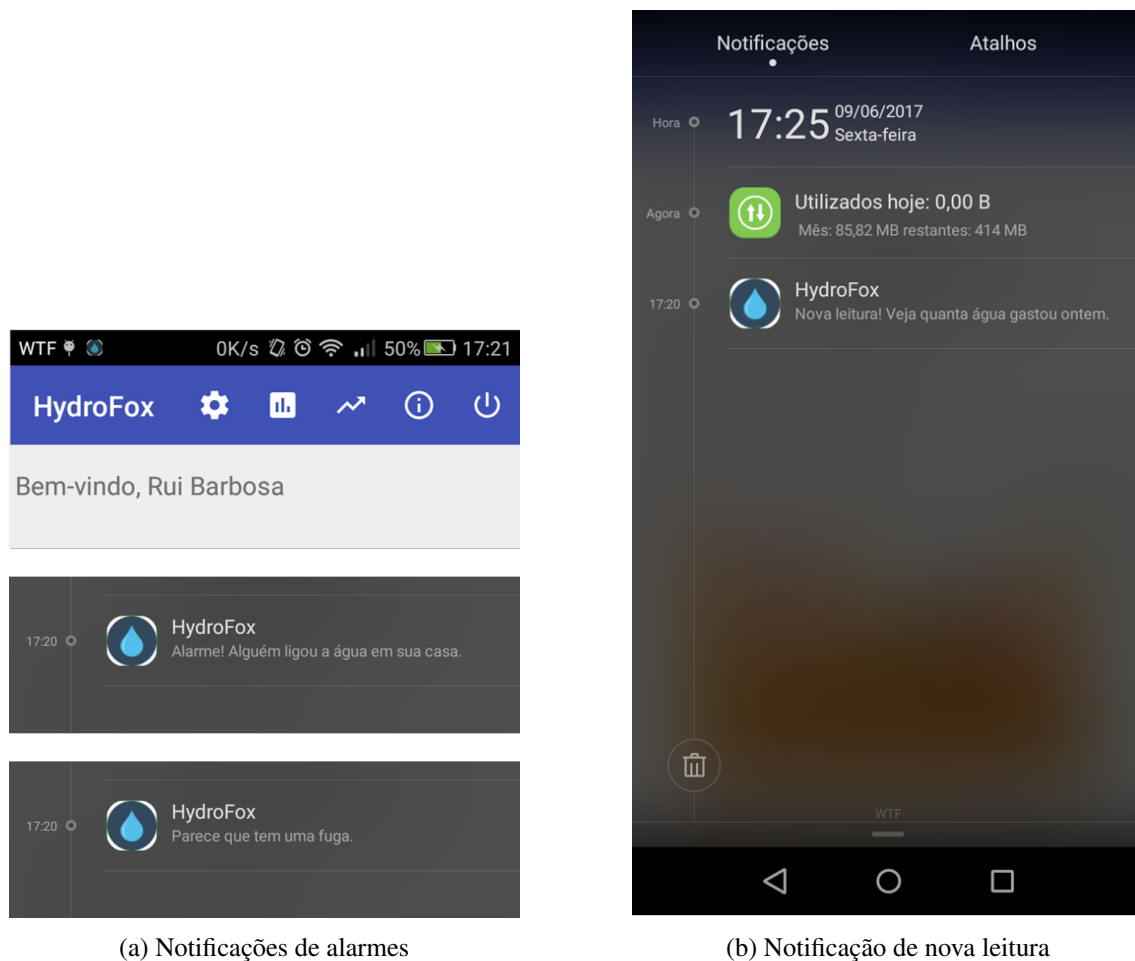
WTF
0K/s 50% 17:21

HydroFox

Bem-vindo, Rui Barbosa

17:20
HydroFox
Alarme! Alguém ligou a água em sua casa.

17:20
HydroFox
Parece que tem uma fuga.

(a) Notificações de alarmes

Notificações Atalhos

Hora
17:25 09/06/2017
Sexta-feira

Agora
Utilizados hoje: 0,00 B
Mês: 85,82 MB restantes: 414 MB

17:20
HydroFox
Nova leitura! Veja quanta água gastou ontem.

WTF

(b) Notificação de nova leitura